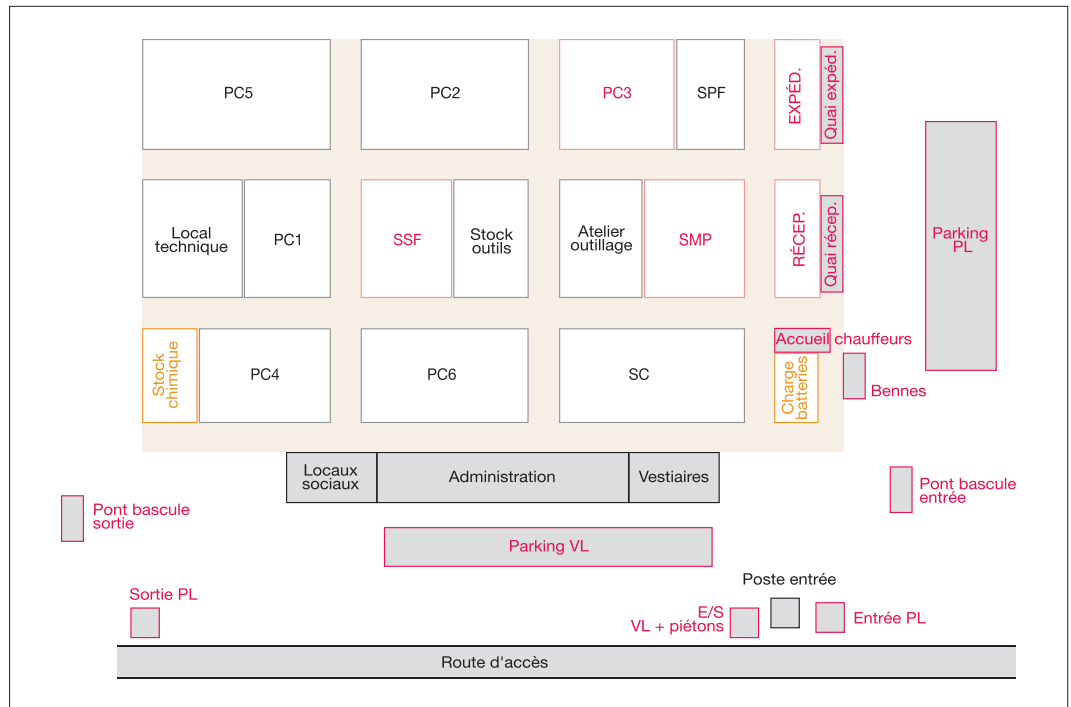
PC5

PC2

PC3

SPF

EXPÉD.

Quai expéd.

Local technique

PC1

SSF

Stock outils

Atelier outillage

SMP

RÉCEP.

Quai récep.

Parking PL

Stock chimique

PC4

PC6

SC

Accueil chauffeurs

Charge batteries

Bennes

Locaux sociaux

Administration

Vestiaires

Pont bascule entrée

Pont bascule sortie

Parking VL

Poste entrée

Sortie PL

E/S
VL + piétons

Entrée PL

Route d'accès